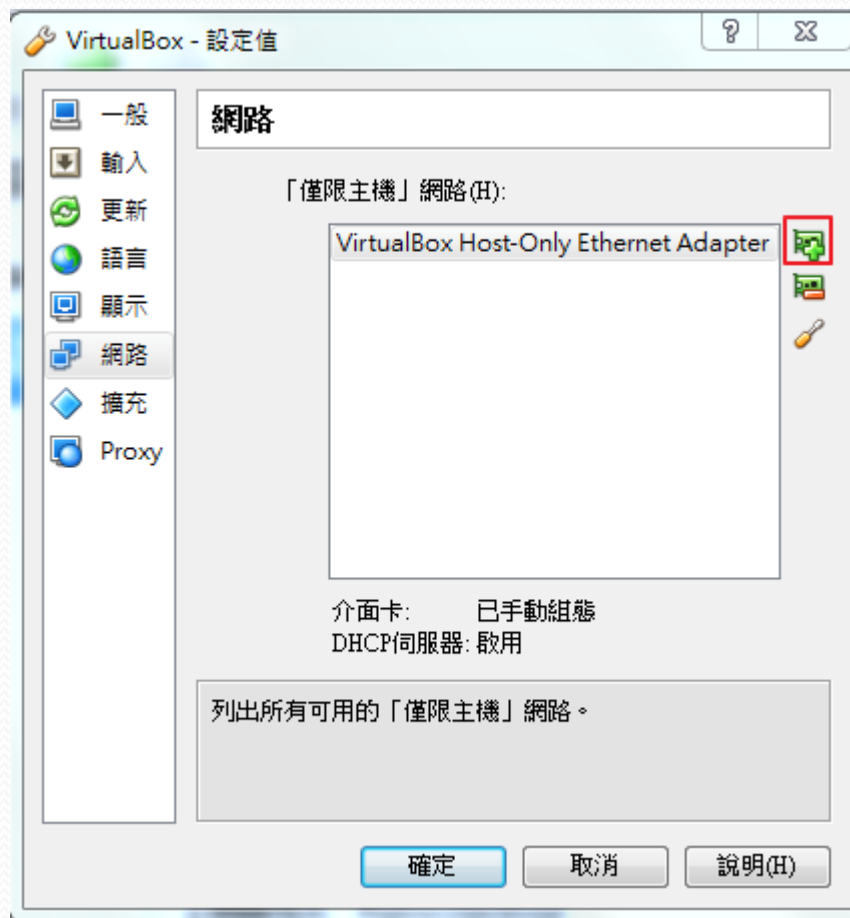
VirtualBox - 設定值

?

一般
輸入
更新
語言
顯示
網路
擴充
Proxy

網路

「僅限主機」網路(H):

VirtualBox Host-Only Ethernet Adapter

介面卡: 已手動組態
DHCP伺服器: 啟用

列出所有可用的「僅限主機」網路。

確定
取消
說明(H)